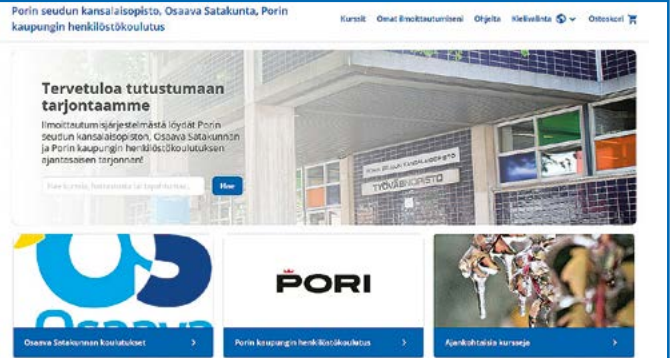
Porin seudun kansalaisopisto, Osaava Satakunta, Porin kaupungin henkilöstökoulutus

Kurssit Omat ilmoittautumiseni Ohjeita Kielivalinta Ostoskori

Tervetuloa tutustumaan tarjontaamme

Ilmoittautumisjärjestelmästä löydät Porin seudun kansalaisopiston, Osaava Satakunnan ja Porin kaupungin henkilöstökoulutuksen ajantasaisen tarjonnan!

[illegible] Hae

PORIN SEUDUN KANSALAISOPISTO
TYÖVÄENOPISTO

OS
Osaava

PORI

Osaava Satakunnan koulutukset >

Porin kaupungin henkilöstökoulutus >

Ajankohtaisia kursseja >